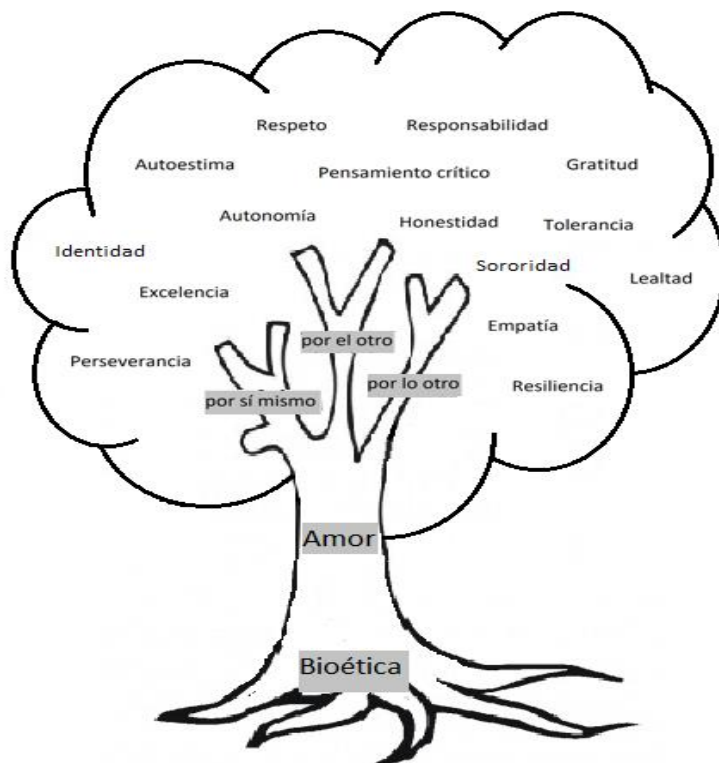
Respeto
Responsabilidad
Autoestima
Pensamiento crítico
Gratitud
Autonomía
Honestidad
Tolerancia
Identidad
Sororidad
Lealtad
Excelencia
Empatía
por el otro
Perseverancia
por lo otro
Resiliencia
por sí mismo
Amor
Bioética